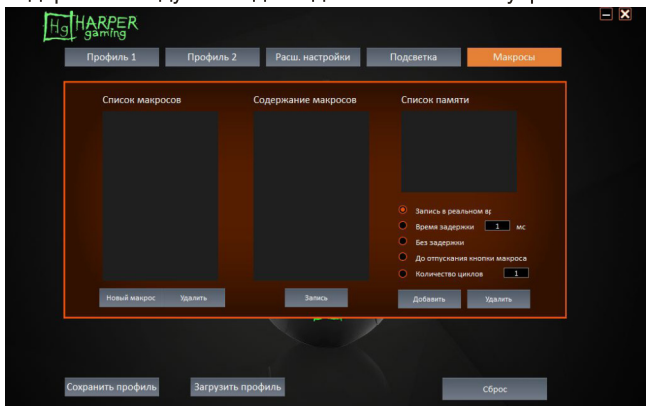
Hg HARPER gaming

Профиль 1
Профиль 2
Расш. настройки
Подсветка
Макросы

Список макросов
Содержание макросов
Список памяти

Запись в реальном в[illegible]
Время задержки 1 мс
Без задержки
До отпускания кнопки макроса
Количество циклов 1

Новый макрос
Удалить
Запись
Добавить
Удалить

Сохранить профиль
Загрузить профиль
Сброс